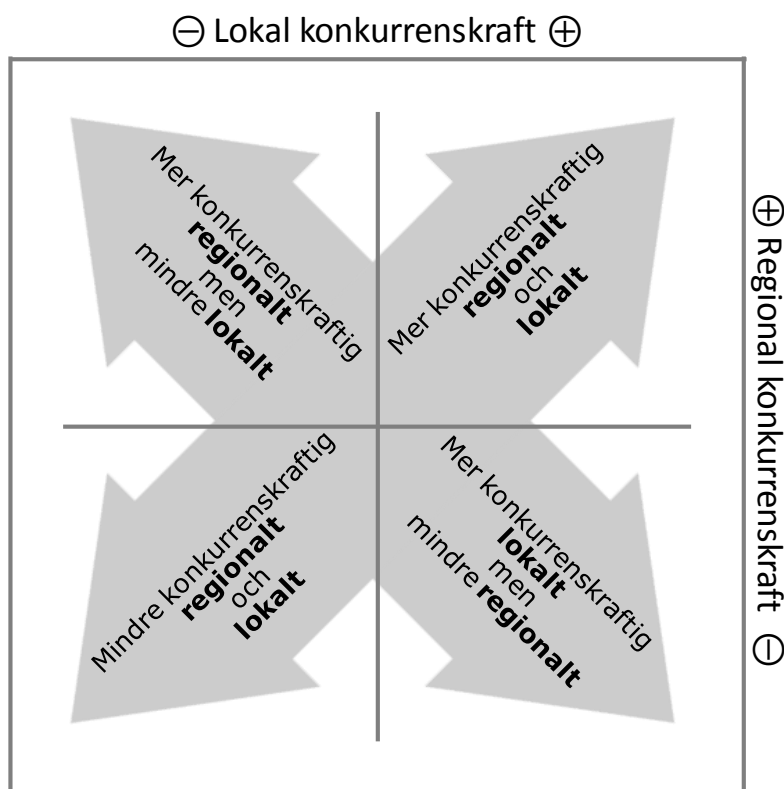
⊖ Lokal konkurrenskraft ⊕

⊕ Regional konkurrenskraft ⊖

Mer konkurrenskraftig **regionalt** men mindre **lokalt**

Mer konkurrenskraftig **regionalt** och **lokalt**

Mindre konkurrenskraftig **regionalt** och **lokalt**

Mer konkurrenskraftig **lokalt** men mindre **regionalt**